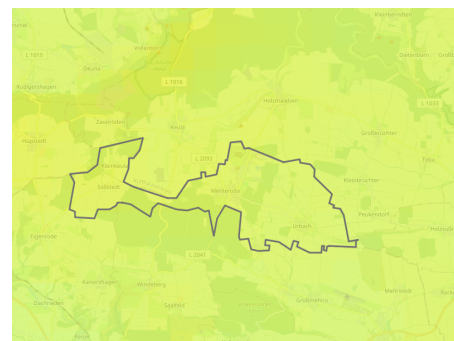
Wiehe
Kleinfahnern
L 1015
Ufhoven
Oberdorla
Rüdigershagen
L 1016
Holzthaleben
Großenehrich
Zaunröden
Keula
L 1050
Hüpstedt
L 2092
Ebeleben
Kleinberndten
Sollstedt
Menteroda
Peukendorf
Urbach
Holzsußra
Eigenrode
L 2041
Kaisershagen
Winkelberg
Mehrstedt
Dachrieden
Saalfeld
Großmehlra